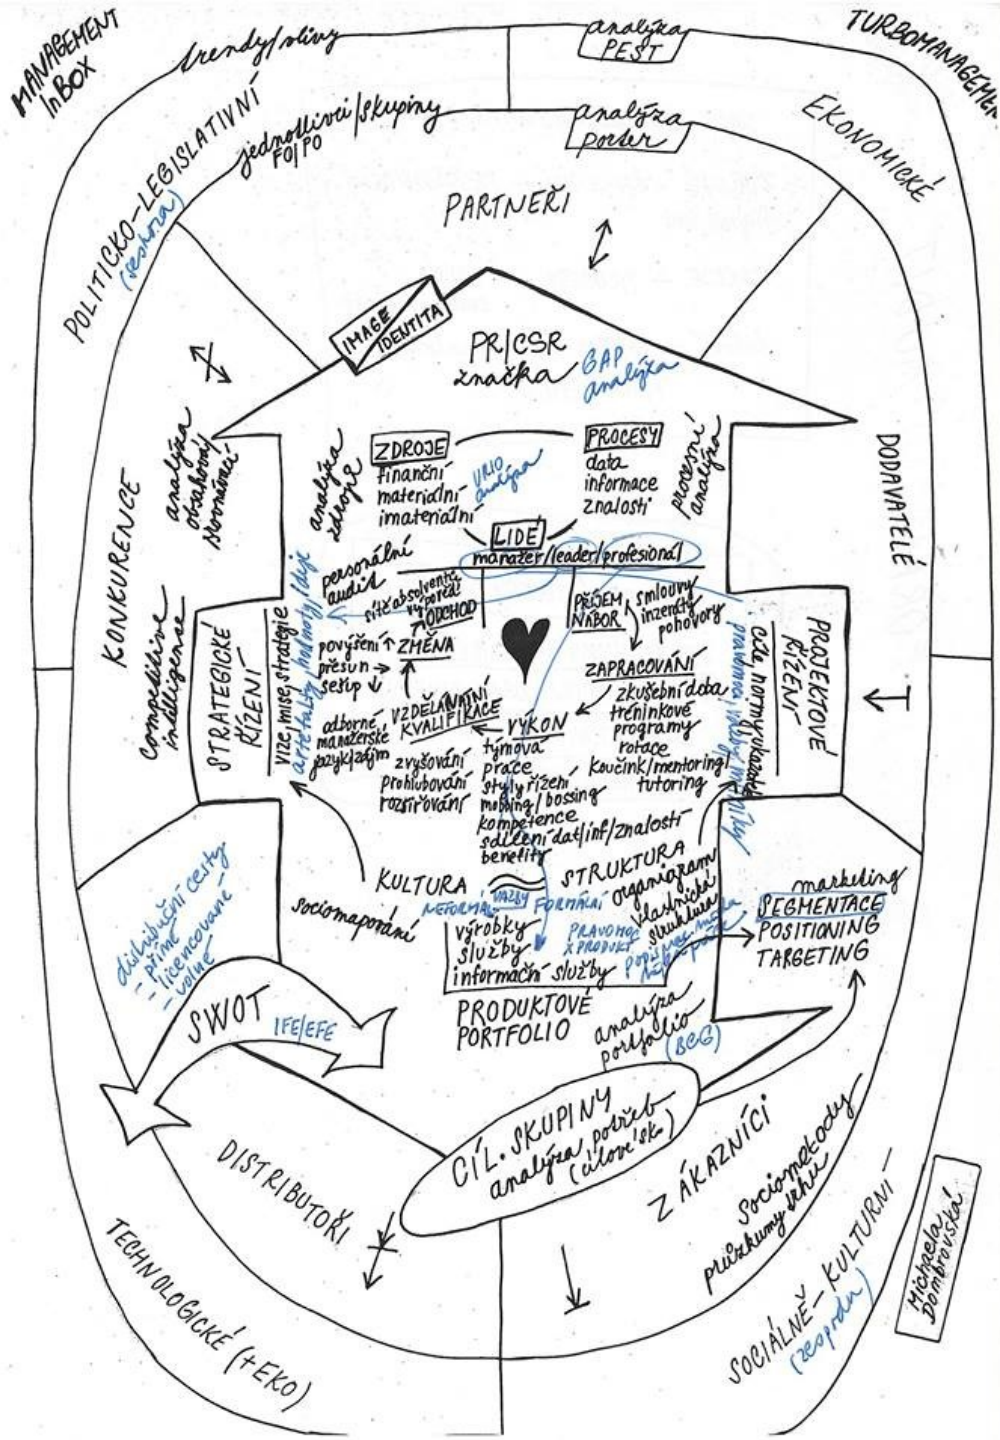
MANAGEMENT InBOX

trendy/vlivy

analýza PEST

TURBOMANAGEMENT

POLITICKO-LEGISLATIVNÍ (shora)

jednotlivci/skupiny FO/PO

analýza porter

EKONOMICKÉ

PARTNEŘI

IMAGE IDENTITA

PR/CSR značka

GAP analýza

analýza obchodní tlumočení

analýza zdrojů

ZDROJE finanční materiální imateriální

VRIO analýza

PROCESY data informace znalosti

procesní analýza

DODAVATELÉ

KONKURENCE

LIDÉ manažer/leader/profesionál

personální audit

síť absolventů výpověď ODCHOD

PŘÍJEM NÁBOR

smlouvy inzeráty pohovory

konkurenční inteligence

STRATEGICKÉ ŘÍZENÍ

vize, mise, strategie artefakty, hodnoty, ideje

povýšení přesun sešup

ZMĚNA

ZAPRACOVÁNÍ

zkušební doba tréninkové programy rotace koučink/mentoring/tutoring

cíle, normy, ukazatele, pravomoci, odpovědnosti

PROJEKTOVÉ ŘÍZENÍ

odborné manažerské jazyk/ajťák

VZDĚLÁVÁNÍ KVALIFIKACE

zvyšování prohlubování rozšiřování

VÝKON

týmová práce styly řízení mobbing/bossing kompetence sdílení dat/inf/znalostí benefity

distribuční cesty - přímé - licencované - volné

sociomapování

KULTURA

NEFORMÁLNÍ

VAZBY FORMÁLNÍ

STRUKTURA organigram vlastnická struktura

PRAVOMOCI X PRODUKT

popis pracovních pozic

marketing

SEGMENTACE POSITIONING TARGETING

výrobky služby informační služby

PRODUKTOVÉ PORTFOLIO

analýza portfolia (BCG)

SWOT IFE/EFE

CÍL. SKUPINY analýza potřeb (člověk)

DISTRIBUTOŘI

ZÁKAZNÍCI

sociometody průzkumy trhu

TECHNOLOGICKÉ (+EKO)

SOCIÁLNĚ-KULTURNÍ (zespodu)

Michaela Dombrovská